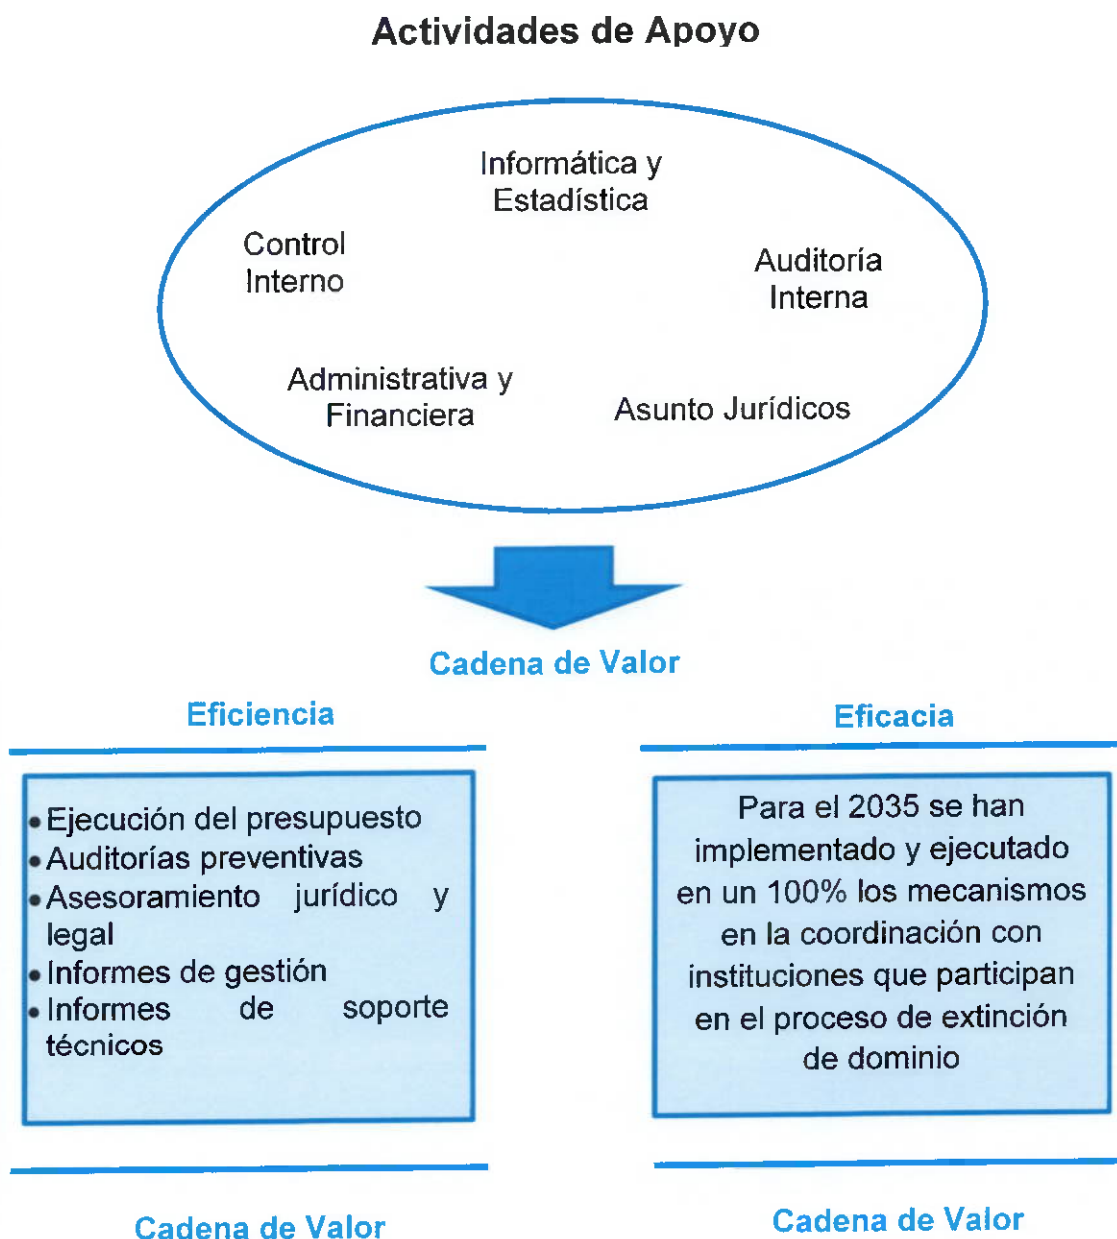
Actividades de Apoyo

Informática y Estadística

Control Interno

Auditoría Interna

Administrativa y Financiera

Asunto Jurídicos

Cadena de Valor

Eficiencia

- Ejecución del presupuesto
- Auditorías preventivas
- Asesoramiento jurídico y legal
- Informes de gestión
- Informes de soporte técnicos

Cadena de Valor

Eficacia

Para el 2035 se han implementado y ejecutado en un 100% los mecanismos en la coordinación con instituciones que participan en el proceso de extinción de dominio

Cadena de Valor